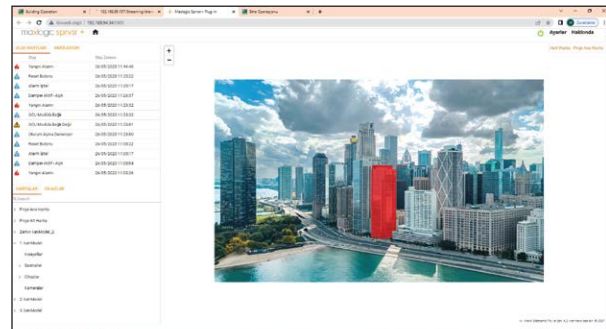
Building Operation | 192.168.35.107 Streaming Mana | Maxlogic Spiral - Plug-in | Bina Operasyonu

Güvenli değil | 192.168.94.34:5001

maxlogic spiral

Ayarlar | Hakkında

OLAY KAYITLARI | BAKIM ARIZA

| Olay | Olay Zamanı |
|---|---|
| Yangın Alarmı | 26/05/2020 11:16:46 |
| Reset Butonu | 26/05/2020 11:20:22 |
| Alarm İptal | 26/05/2020 11:20:17 |
| Çampa-Acil-Açık | 26/05/2020 11:20:07 |
| Yangın Alarmı | 26/05/2020 11:20:02 |
| Gös Mudaksâğik | 26/05/2020 11:20:02 |
| Gös Mudaksâğik Değil | 26/05/2020 11:20:01 |
| Ufurum Arıza Denemesi | 26/05/2020 11:20:00 |
| Reset Butonu | 26/05/2020 11:20:22 |
| Alarm İptal | 26/05/2020 11:20:17 |
| Çampa-Acil-Açık | 26/05/2020 11:20:04 |
| Yangın Alarmı | 26/05/2020 11:20:26 |

HARİTALAR | CİHAZLAR

Search

Proje Ana Harita

Proje Alt Harita

Zemin Katlılıklar_0

1.Kat Modeller

Kolonlar

Duvarlar

Döşemeler

Kapılar

2.Kat Modeller

3.Kat Modeller

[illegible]